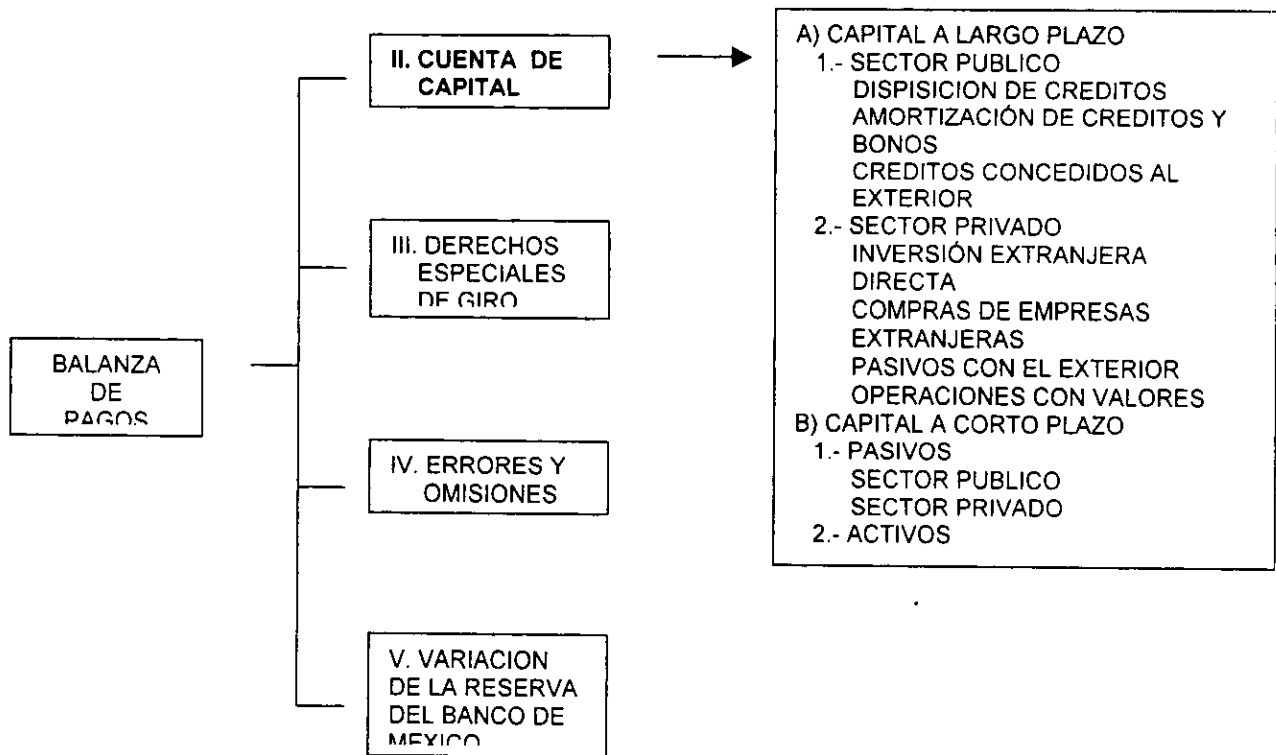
BALANZA DE PAGOS

II. CUENTA DE CAPITAL

A) CAPITAL A LARGO PLAZO
1.- SECTOR PUBLICO
DISPISICION DE CREDITOS
AMORTIZACIÓN DE CREDITOS Y BONOS
CREDITOS CONCEDIDOS AL EXTERIOR
2.- SECTOR PRIVADO
INVERSIÓN EXTRANJERA DIRECTA
COMPRAS DE EMPRESAS EXTRANJERAS
PASIVOS CON EL EXTERIOR
OPERACIONES CON VALORES
B) CAPITAL A CORTO PLAZO
1.- PASIVOS
SECTOR PUBLICO
SECTOR PRIVADO
2.- ACTIVOS

III. DERECHOS ESPECIALES DE GIRO

IV. ERRORES Y OMISIONES

V. VARIACION DE LA RESERVA DEL BANCO DE MEXICO